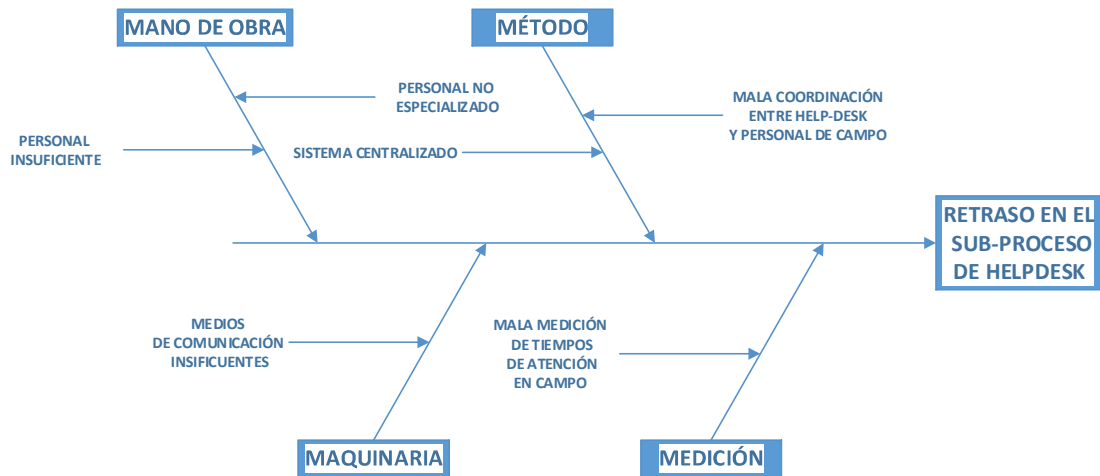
MANO DE OBRA

MÉTODO

PERSONAL NO ESPECIALIZADO

MALA COORDINACIÓN ENTRE HELP-DESK Y PERSONAL DE CAMPO

PERSONAL INSUFICIENTE

SISTEMA CENTRALIZADO

RETRASO EN EL SUB-PROCESO DE HELPDESK

MEDIOS DE COMUNICACIÓN INSIFICUENTES

MALA MEDICIÓN DE TIEMPOS DE ATENCIÓN EN CAMPO

MAQUINARIA

MEDICIÓN